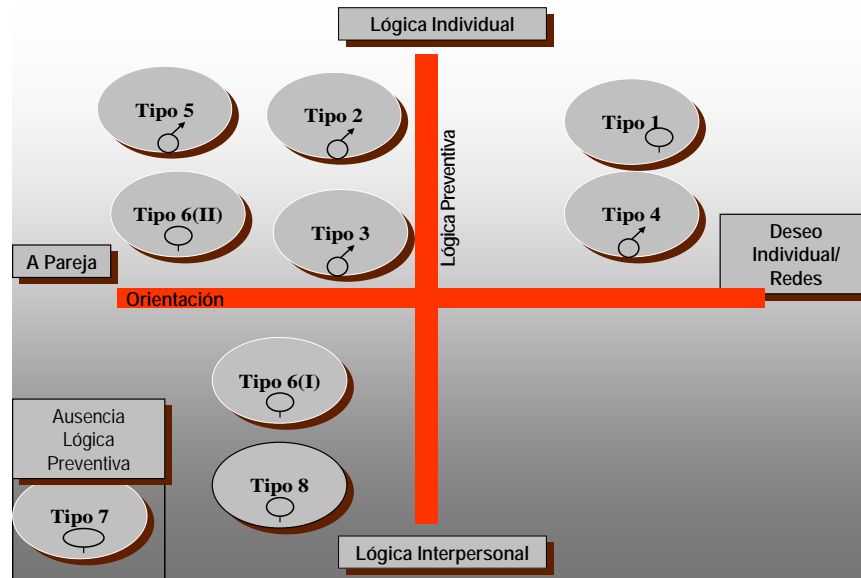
Lógica Individual

Tipo 5

Tipo 2

Tipo 1

Lógica Preventiva

Tipo 6(II)

Tipo 3

Tipo 4

Deseo Individual/ Redes

A Pareja

Orientación

Tipo 6(I)

Ausencia Lógica Preventiva

Tipo 8

Tipo 7

Lógica Interpersonal